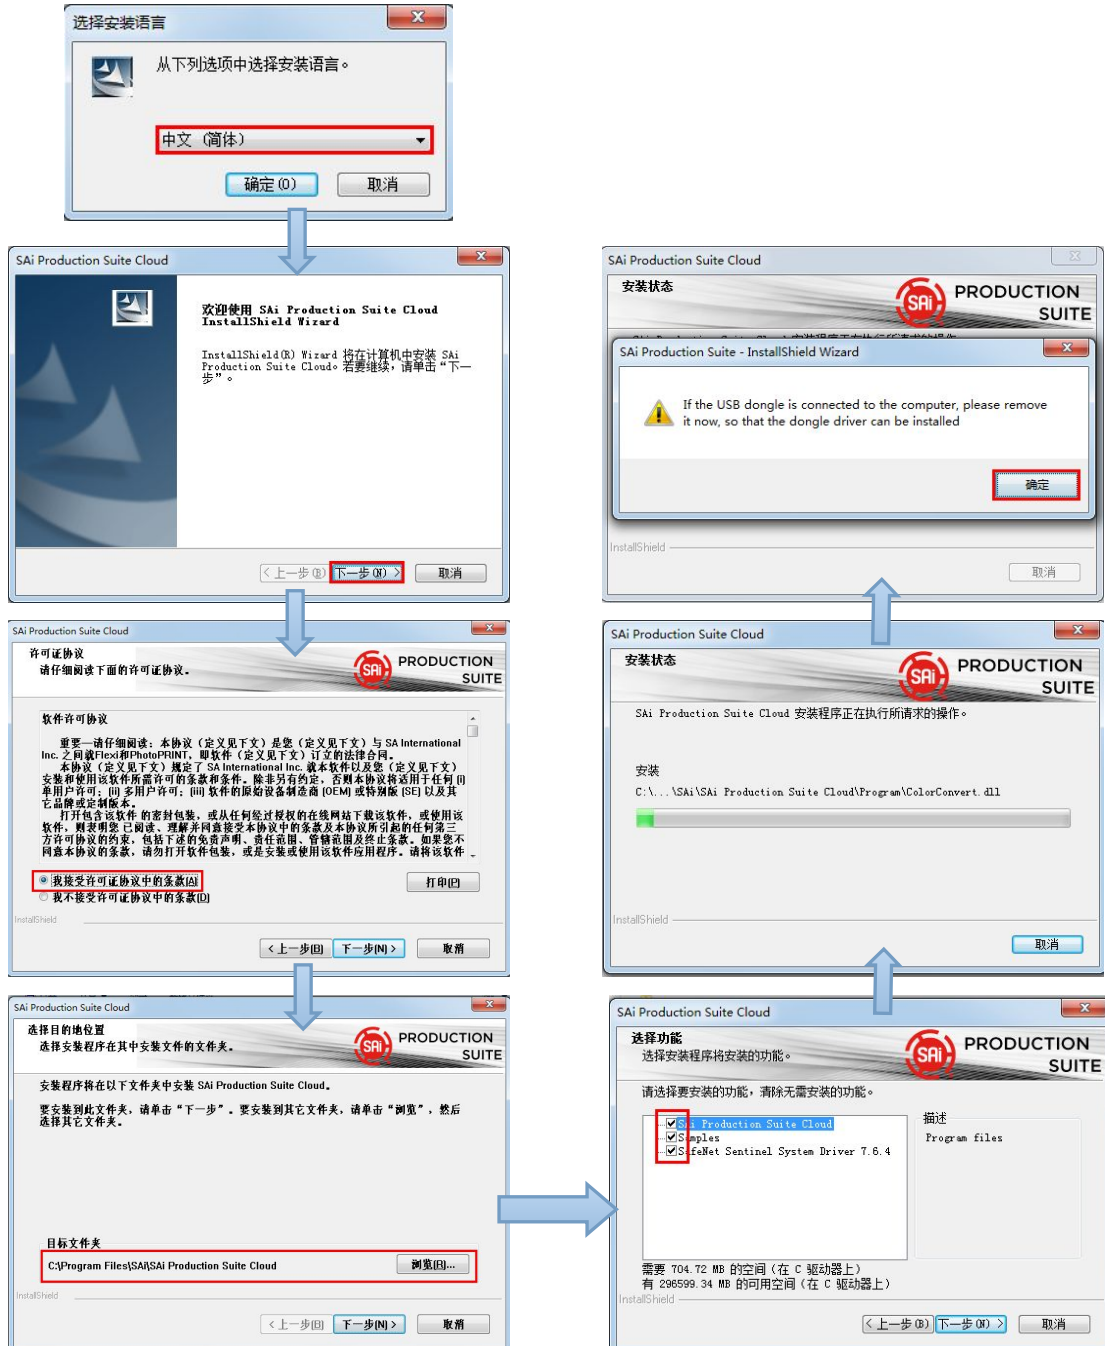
选择安装语言

从下列选项中选择安装语言。

中文（简体）

确定(O)　取消

SAi Production Suite Cloud

欢迎使用 SAi Production Suite Cloud InstallShield Wizard

InstallShield(R) Wizard 将在计算机中安装 SAi Production Suite Cloud。若要继续，请单击“下一步”。

< 上一步(B)　下一步(N) >　取消

SAi Production Suite Cloud

许可证协议
请仔细阅读下面的许可证协议。

PRODUCTION SUITE

软件许可协议

重要—请仔细阅读：本协议（定义见下文）是您（定义见下文）与 SA International Inc. 之间就Flexi和PhotoPRINT，即软件（定义见下文）订立的法律合同。
本协议（定义见下文）规定了 SA International Inc. 就本软件以及您（定义见下文）安装和使用该软件所需许可的条款和条件。除非另有约定，否则本协议将适用于任何 (i) 单用户许可；(ii) 多用户许可；(iii) 软件的原始设备制造商 (OEM) 或特别版 (SE) 以及其它品牌或定制版本。
打开包含该软件 的密封包装，或从任何经过授权的在线网站下载该软件，或使用该软件，则表明您 已阅读、理解并同意接受本协议中的条款及本协议所引起的任何第三方许可协议的约束，包括下述的免责声明、责任范围、管辖范围及终止条款。如果您不同意本协议的条款，请勿打开软件包装，或是安装或使用该软件应用程序。请将该软件

我接受许可证协议中的条款(A)
我不接受许可证协议中的条款(D)

打印(P)

InstallShield

< 上一步(B)　下一步(N) >　取消

SAi Production Suite Cloud

选择目的地位置
选择安装程序在其中安装文件的文件夹。

PRODUCTION SUITE

安装程序将在以下文件夹中安装 SAi Production Suite Cloud。

要安装到此文件夹，请单击“下一步”。要安装到其它文件夹，请单击“浏览”，然后选择其它文件夹。

目标文件夹
C:\Program Files\SAi\SAi Production Suite Cloud

浏览(R)...

InstallShield

< 上一步(B)　下一步(N) >　取消

SAi Production Suite Cloud

安装状态

PRODUCTION SUITE

SAi Production Suite - InstallShield Wizard

If the USB dongle is connected to the computer, please remove it now, so that the dongle driver can be installed

确定

InstallShield

取消

SAi Production Suite Cloud

安装状态

PRODUCTION SUITE

SAi Production Suite Cloud 安装程序正在执行所请求的操作。

安装
C:\...\SAi\SAi Production Suite Cloud\Program\ColorConvert.dll

InstallShield

取消

SAi Production Suite Cloud

选择功能
选择安装程序将安装的功能。

PRODUCTION SUITE

请选择要安装的功能，清除无需安装的功能。

SAi Production Suite Cloud
Samples
SafeNet Sentinel System Driver 7.6.4

描述
Program files

需要 704.72 MB 的空间（在 C 驱动器上）
有 296599.34 MB 的可用空间（在 C 驱动器上）

InstallShield

< 上一步(B)　下一步(N) >　取消